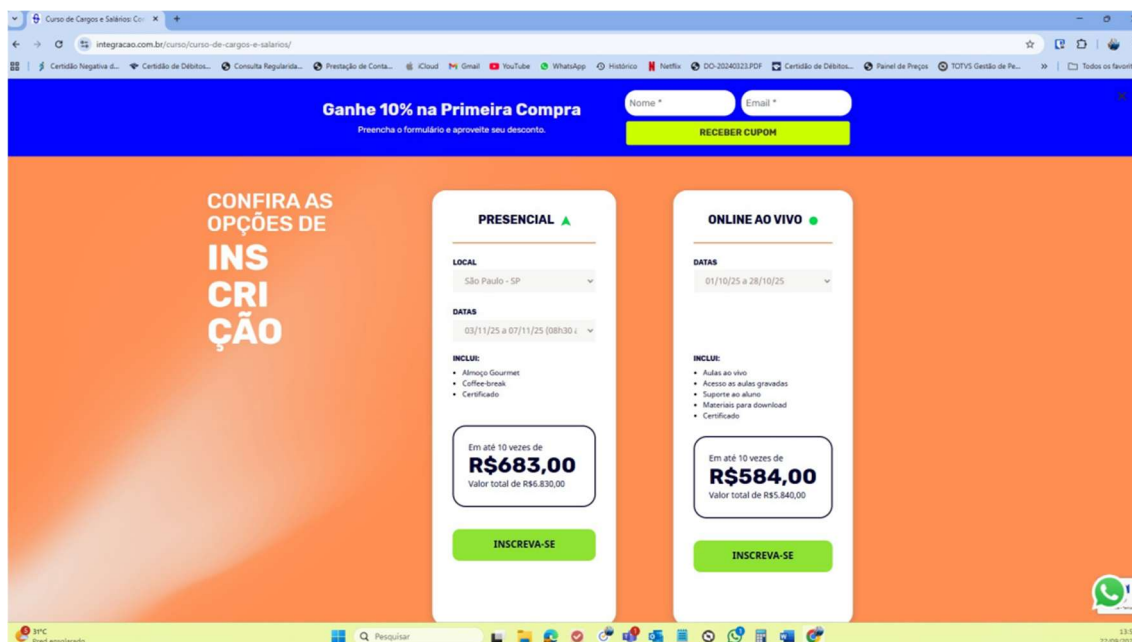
Curso de Cargos e Salários: Co ×
+
integracao.com.br/curso/curso-de-cargos-e-salarios/
Certidão Negativa d... Certidão de Débitos... Consulta Regularida... Prestação de Conta... iCloud Gmail YouTube WhatsApp Histórico Netflix DO-20240323.PDF Certidão de Débitos... Painel de Preços TOTVS Gestão de Pe... » Todos os favoritos

Ganhe 10% na Primeira Compra
Preencha o formulário e aproveite seu desconto.
Nome *
Email *
RECEBER CUPOM

CONFIRA AS OPÇÕES DE
INS
CRI
ÇÃO

PRESENCIAL
LOCAL
São Paulo - SP
DATAS
03/11/25 a 07/11/25 (08h30 à
INCLUI:
• Almoço Gourmet
• Coffee-break
• Certificado
Em até 10 vezes de
R$683,00
Valor total de R$6.830,00
INSCREVA-SE

ONLINE AO VIVO
DATAS
01/10/25 a 28/10/25
INCLUI:
• Aulas ao vivo
• Acesso as aulas gravadas
• Suporte ao aluno
• Materiais para download
• Certificado
Em até 10 vezes de
R$584,00
Valor total de R$5.840,00
INSCREVA-SE

31°C
Pred. ensolarado
Pesquisar